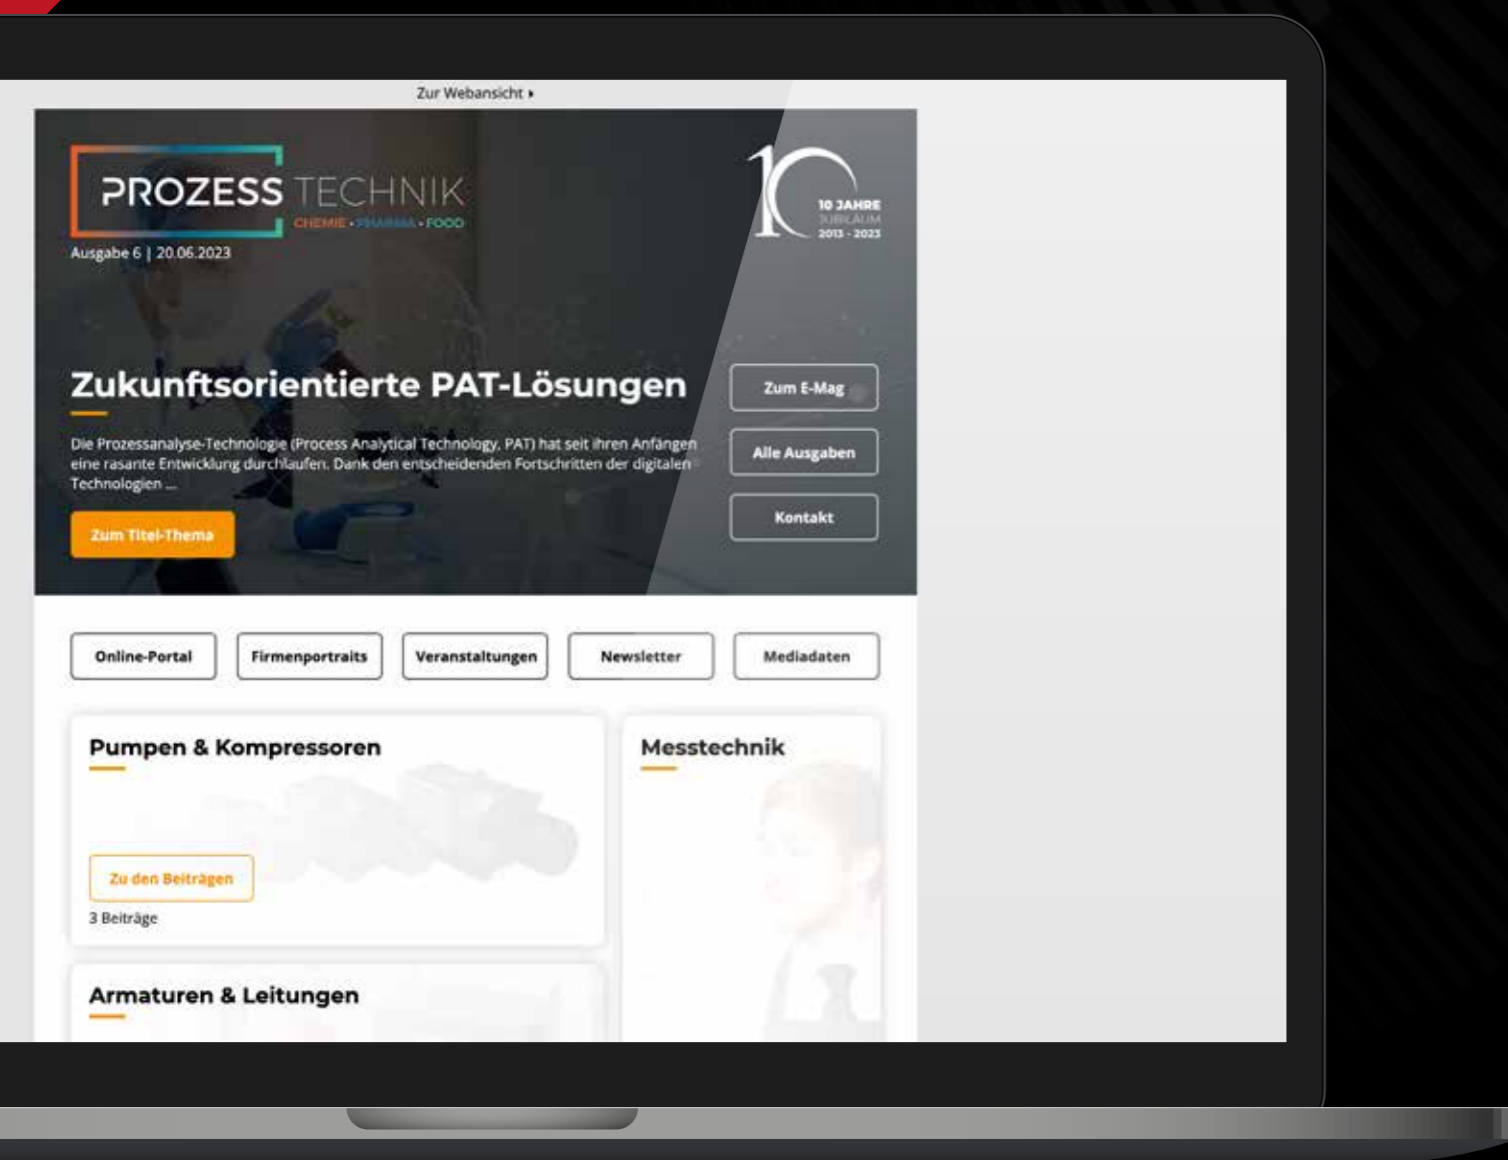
Zur Webansicht ▸

PROZESS TECHNIK
CHEMIE • PHARMA • FOOD

Ausgabe 6 | 20.06.2023

10 JAHRE JUBILÄUM 2013 - 2023

Zukunftsorientierte PAT-Lösungen

Die Prozessanalyse-Technologie (Process Analytical Technology, PAT) hat seit ihren Anfängen eine rasante Entwicklung durchlaufen. Dank den entscheidenden Fortschritten der digitalen Technologien ...

Zum Titel-Thema

Zum E-Mag

Alle Ausgaben

Kontakt

Online-Portal

Firmenportraits

Veranstaltungen

Newsletter

Mediadaten

Pumpen & Kompressoren

Zu den Beiträgen

3 Beiträge

Messtechnik

Armaturen & Leitungen